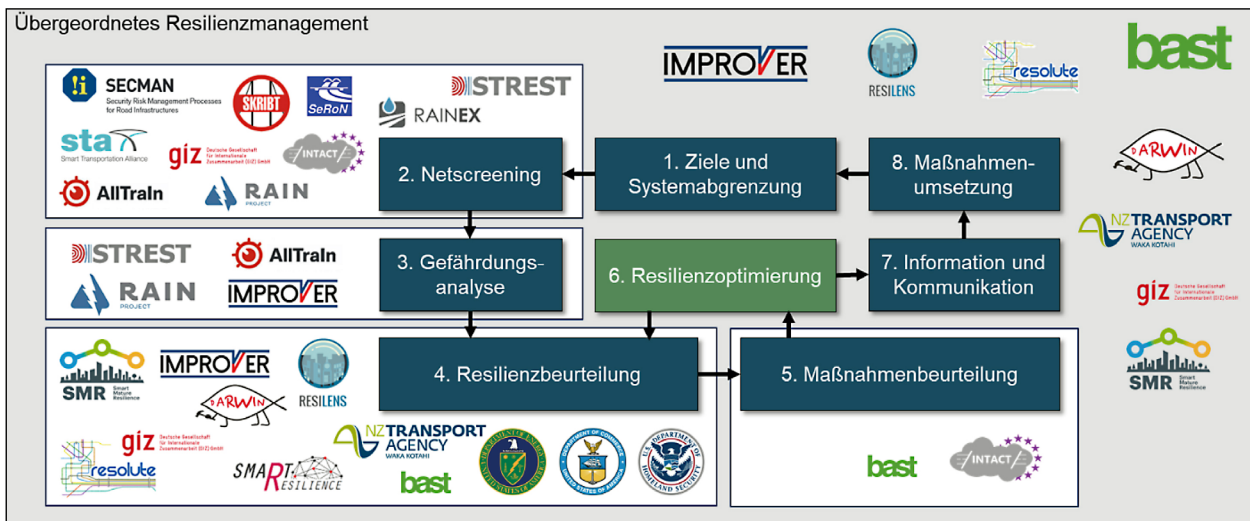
Übergeordnetes Resilienzmanagement

IMPROVER
RESILENS
resolute
bast

SECMAN
Security Risk Management Processes for Road Infrastructures
SKRIBT
SeRoN
STREST
RAINEX
sta
Smart Transportation Alliance
giz Deutsche Gesellschaft für Internationale Zusammenarbeit (GIZ) GmbH
INTACT
AllTraIn
RAIN PROJECT

2. Netscreening
1. Ziele und Systemabgrenzung
8. Maßnahmenumsetzung

DARWIN

STREST
AllTraIn
RAIN PROJECT
IMPROVER

3. Gefährdungsanalyse
6. Resilienzoptimierung
7. Information und Kommunikation

NZ TRANSPORT AGENCY WAKA KOTAHI
giz Deutsche Gesellschaft für Internationale Zusammenarbeit (GIZ) GmbH
SMR Smart Mature Resilience

SMR Smart Mature Resilience
IMPROVER
RESILENS
DARWIN
giz Deutsche Gesellschaft für Internationale Zusammenarbeit (GIZ) GmbH
resolute
SMART RESILIENCE
NZ TRANSPORT AGENCY WAKA KOTAHI
bast

4. Resilienzbeurteilung
5. Maßnahmenbeurteilung

bast
INTACT